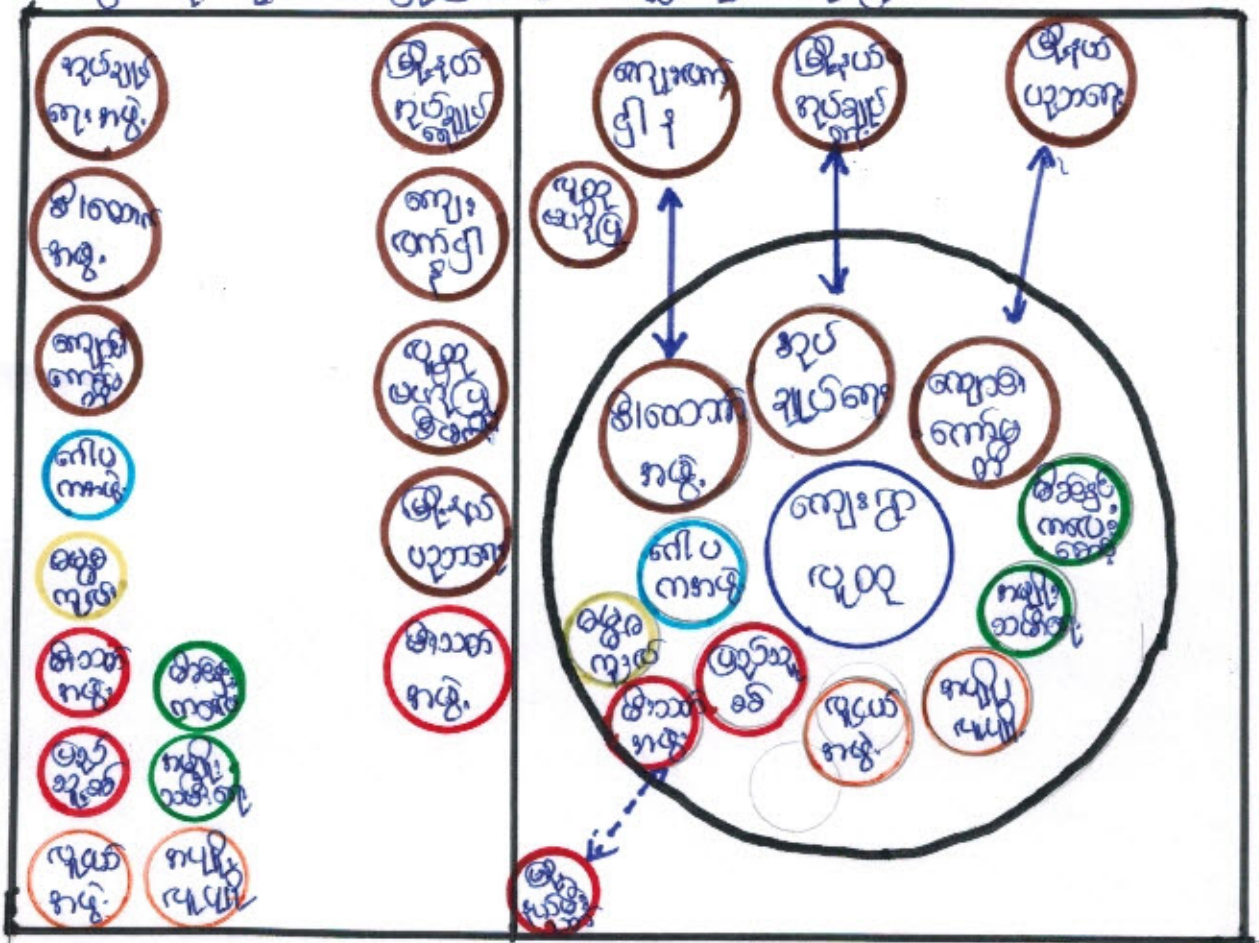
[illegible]

အုပ်ချုပ်ရေးအဖွဲ့

ဗိုလ်တော်အဖွဲ့

ကျောင်းကော်မတီ

ကျန်းမာရေး

ဓမ္မကျမ်း

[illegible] အဖွဲ့

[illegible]

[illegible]

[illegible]

လူငယ်အဖွဲ့

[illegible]

မြို့နယ်အုပ်ချုပ်ရေး

ကျေးရွာအုပ်ချုပ်

လူထုအဖွဲ့အစည်း

မြို့နယ်ပညာရေး

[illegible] အဖွဲ့

ကျေးရွာအုပ်ချုပ်

မြို့နယ်အုပ်ချုပ်ရေး

မြို့နယ်ပညာရေး

လူထုအဖွဲ့

အုပ်ချုပ်ရေး

ဗိုလ်တော်အဖွဲ့

ကျောင်းကော်မတီ

ကျေးရွာလူထု

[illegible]

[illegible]

ကျန်းမာရေး

ဓမ္မကျမ်း

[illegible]

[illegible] အဖွဲ့

လူငယ်အဖွဲ့

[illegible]

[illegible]